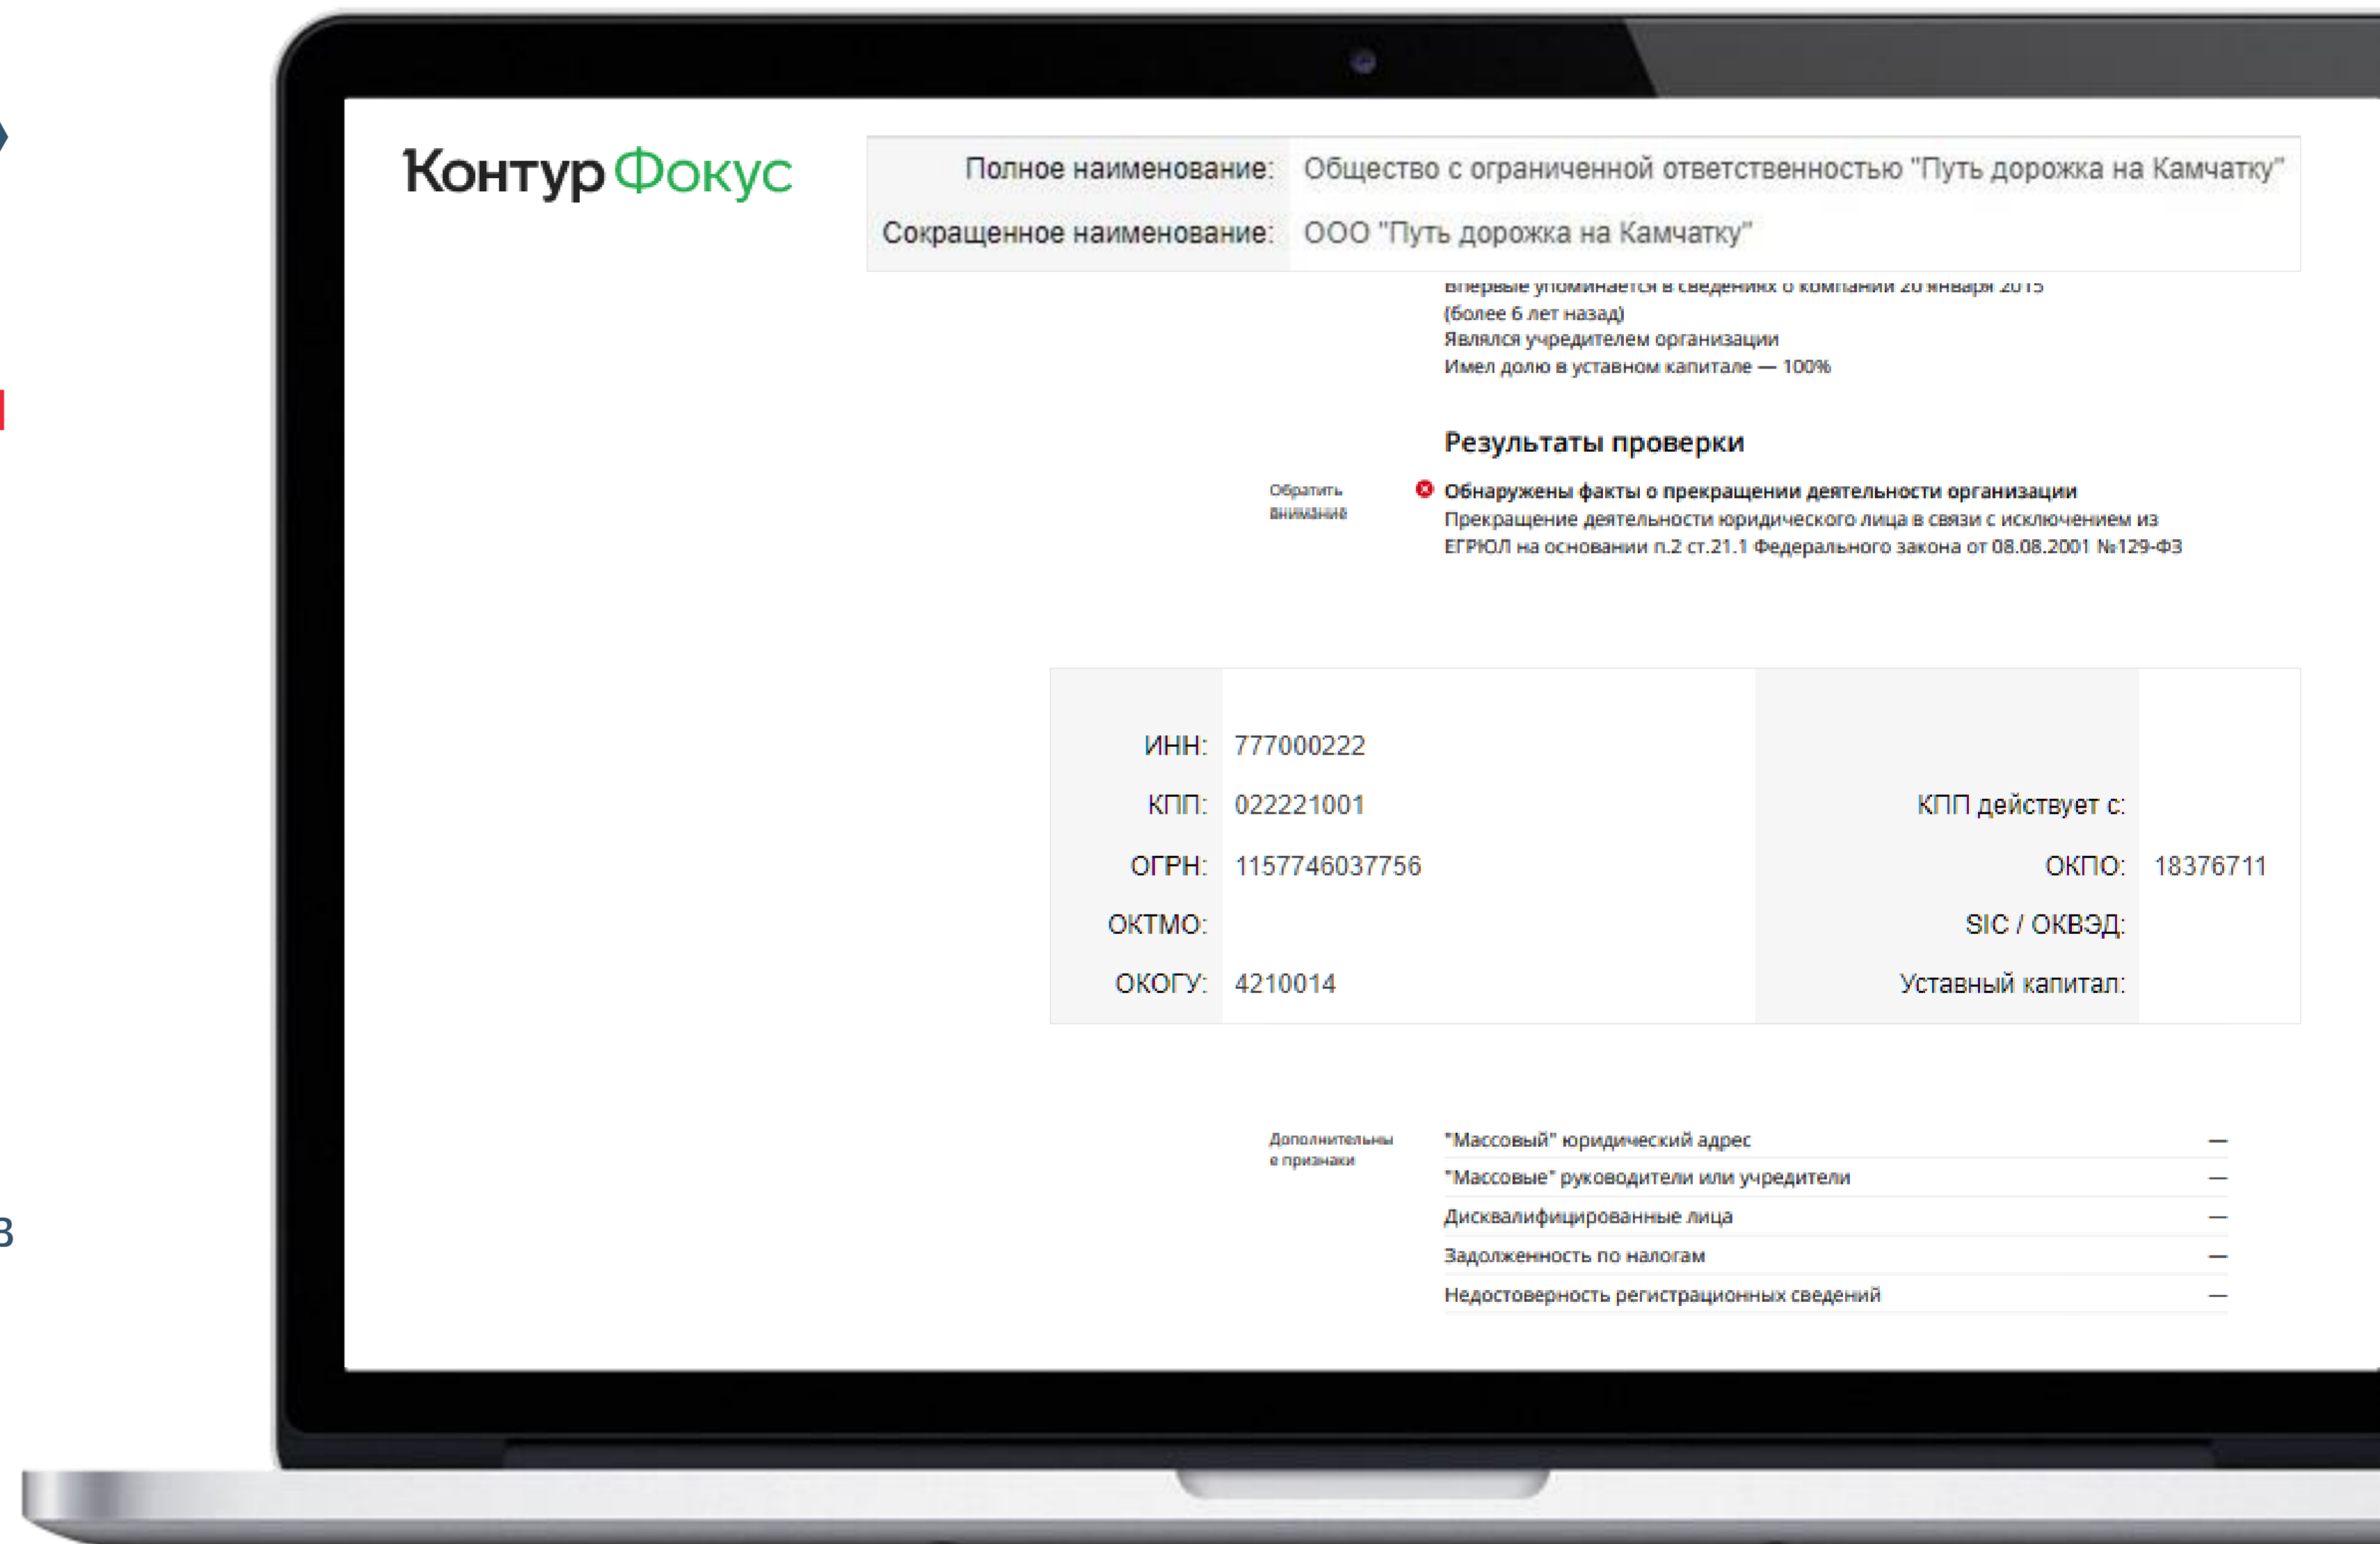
Контур Фокус

| Полное наименование: | Общество с ограниченной ответственностью "Путь дорожка на Камчатку" |
|---|---|
| Сокращенное наименование: | ООО "Путь дорожка на Камчатку" |

Впервые упоминается в сведениях о компании 20 января 2015 (более 6 лет назад)
Являлся учредителем организации
Имел долю в уставном капитале — 100%

Результаты проверки

Обратить внимание

Обнаружены факты о прекращении деятельности организации
Прекращение деятельности юридического лица в связи с исключением из ЕГРЮЛ на основании п.2 ст.21.1 Федерального закона от 08.08.2001 №129-ФЗ

| ИНН: | 777000222 | | |
|---|---|---|---|
| КПП: | 022221001 | КПП действует с: | |
| ОГРН: | 1157746037756 | ОКПО: | 18376711 |
| ОКТМО: | | SIC / ОКВЭД: | |
| ОКОГУ: | 4210014 | Уставный капитал: | |

Дополнительные признаки

| "Массовый" юридический адрес | — |
|---|---|
| "Массовые" руководители или учредители | — |
| Дисквалифицированные лица | — |
| Задолженность по налогам | — |
| Недостоверность регистрационных сведений | — |